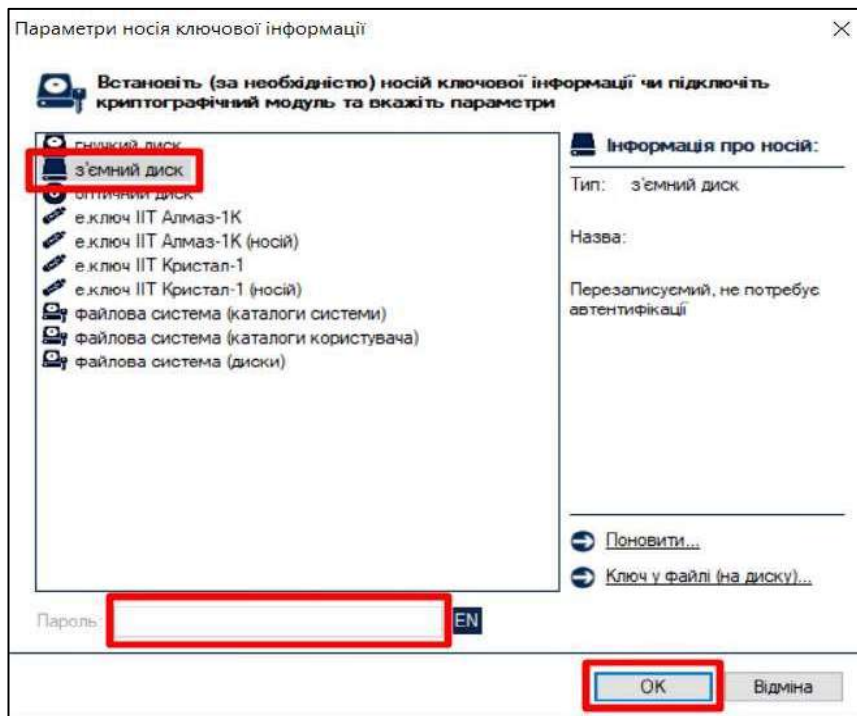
Параметри носія ключової інформації

×

Встановіть (за необхідністю) носій ключової інформації чи підключіть криптографічний модуль та вкажіть параметри

гнучкий диск
з'ємний диск
оптичний диск
е.ключ ІІТ Алмаз-1К
е.ключ ІІТ Алмаз-1К (носій)
е.ключ ІІТ Кристал-1
е.ключ ІІТ Кристал-1 (носій)
файлова система (каталоги системи)
файлова система (каталоги користувача)
файлова система (диски)

Інформація про носій:

Тип: з'ємний диск

Назва:

Перезаписуємий, не потребує автентифікації

Поновити...

Ключ у файлі (на диску)...

Пароль:

EN

OK

Відміна